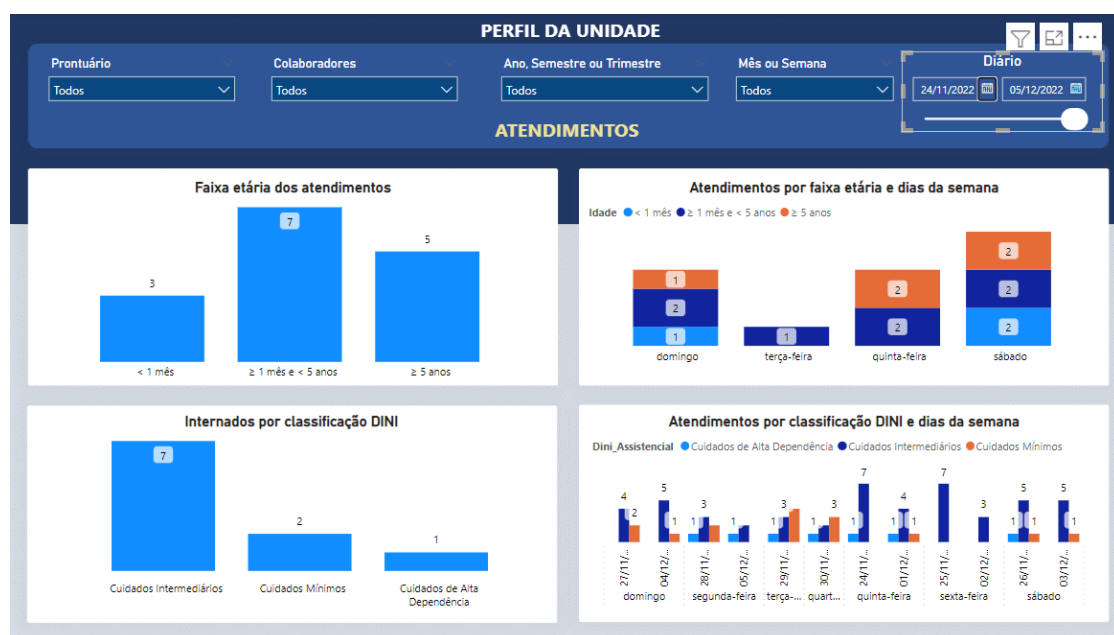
PERFIL DA UNIDADE

Prontuário
Todos

Colaboradores
Todos

Ano, Semestre ou Trimestre
Todos

Mês ou Semana
Todos

Diário
24/11/2022
05/12/2022

ATENDIMENTOS

Faixa etária dos atendimentos

| < 1 mês | ≥ 1 mês e < 5 anos | ≥ 5 anos |
|---|---|---|
| 3 | 7 | 5 |

Atendimentos por faixa etária e dias da semana

Idade ● < 1 mês ● ≥ 1 mês e < 5 anos ● ≥ 5 anos

| | domingo | terça-feira | quinta-feira | sábado |
|---|---|---|---|---|
| < 1 mês | 1 | | | 2 |
| ≥ 1 mês e < 5 anos | 2 | 1 | 2 | 2 |
| ≥ 5 anos | 1 | | 2 | 2 |

Internados por classificação DINI

| Cuidados Intermediários | Cuidados Mínimos | Cuidados de Alta Dependência |
|---|---|---|
| 7 | 2 | 1 |

Atendimentos por classificação DINI e dias da semana

Dini_Assistencial ● Cuidados de Alta Dependência ● Cuidados Intermediários ● Cuidados Mínimos

4 2 5 1 3 1 1 1 3 1 3 1 7 1 4 1 7 3 1 5 1 1 5

27/11/... 04/12/... 28/11/... 05/12/... 29/11/... 30/11/... 24/11/... 01/12/... 25/11/... 02/12/... 26/11/... 03/12/...

domingo segunda-feira terça-... quart... quinta-feira sexta-feira sábado